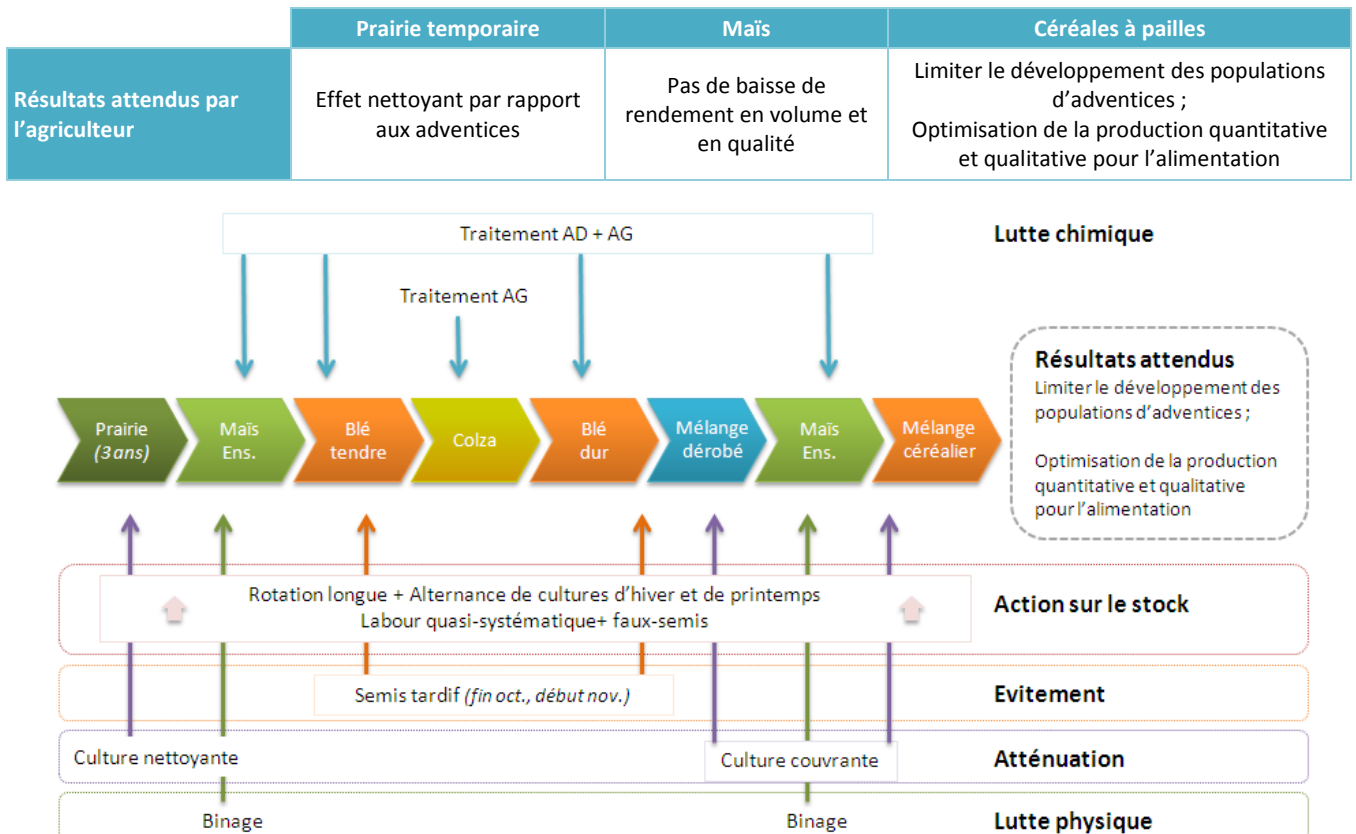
|  | Prairie temporaire | Maïs | Céréales à pailles |
|---|---|---|---|
| Résultats attendus par l'agriculteur | Effet nettoyant par rapport aux adventices | Pas de baisse de rendement en volume et en qualité | Limiter le développement des populations d'adventices ; Optimisation de la production quantitative et qualitative pour l'alimentation |

Traitement AD + AG

Lutte chimique

Traitement AG

Résultats attendus
Limiter le développement des populations d'adventices ;

Optimisation de la production quantitative et qualitative pour l'alimentation

Prairie (3 ans)

Maïs Ens.

Blé tendre

Colza

Blé dur

Mélange dérobé

Maïs Ens.

Mélange céréalier

Rotation longue + Alternance de cultures d'hiver et de printemps
Labour quasi-systématique+ faux-semis

Action sur le stock

Semis tardif (fin oct., début nov.)

Evitement

Culture nettoyante

Culture couvrante

Atténuation

Binage

Binage

Lutte physique